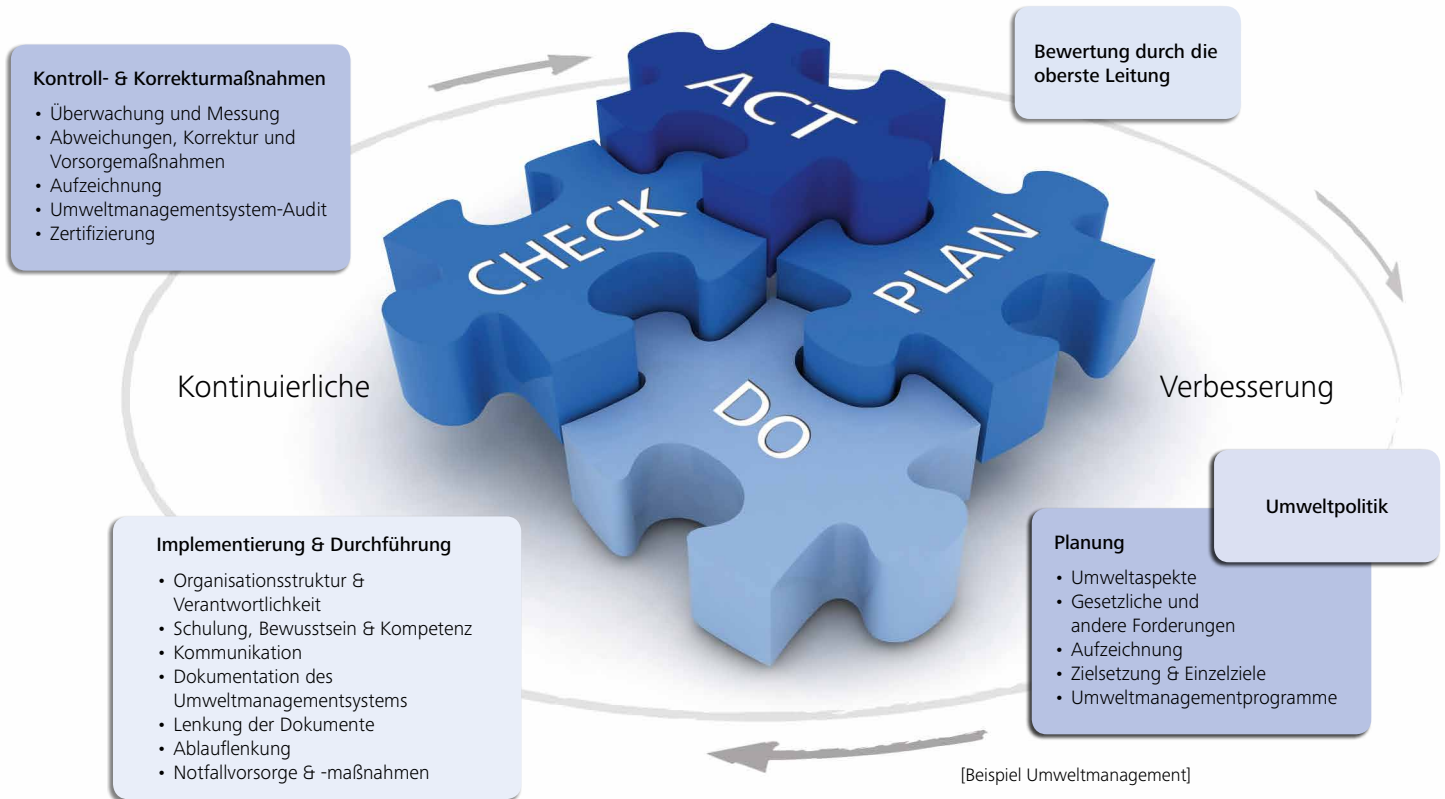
Kontroll- & Korrekturmaßnahmen
• Überwachung und Messung
• Abweichungen, Korrektur und Vorsorgemaßnahmen
• Aufzeichnung
• Umweltmanagementsystem-Audit
• Zertifizierung

ACT

Bewertung durch die oberste Leitung

CHECK

PLAN

DO

Kontinuierliche

Verbesserung

Implementierung & Durchführung
• Organisationsstruktur & Verantwortlichkeit
• Schulung, Bewusstsein & Kompetenz
• Kommunikation
• Dokumentation des Umweltmanagementsystems
• Lenkung der Dokumente
• Ablauflenkung
• Notfallvorsorge & -maßnahmen

Umweltpolitik

Planung
• Umweltaspekte
• Gesetzliche und andere Forderungen
• Aufzeichnung
• Zielsetzung & Einzelziele
• Umweltmanagementprogramme

[Beispiel Umweltmanagement]